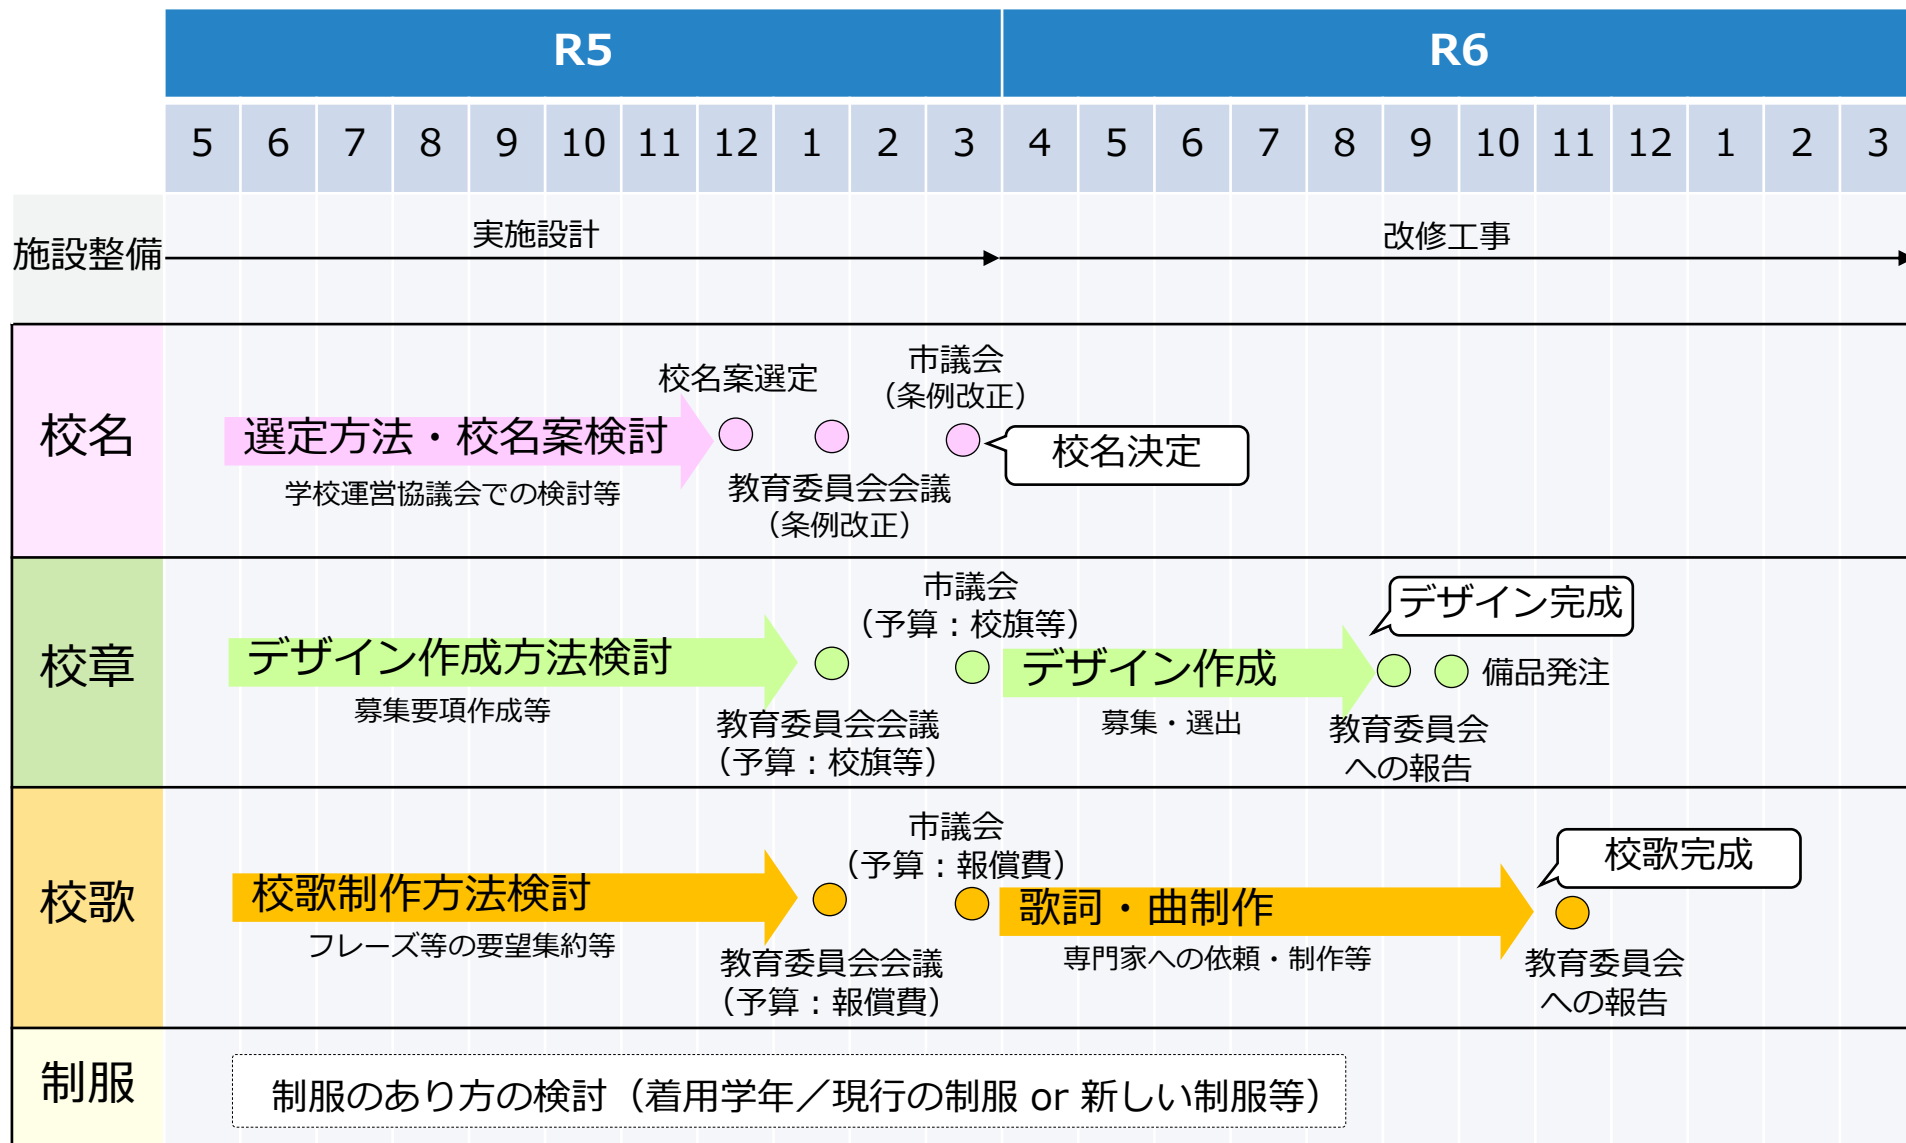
| | R5 | | | | | | | | | | | R6 | | | | | | | | | | | |
|---|---|---|---|---|---|---|---|---|---|---|---|---|---|---|---|---|---|---|---|---|---|---|---|
| | 5 | 6 | 7 | 8 | 9 | 10 | 11 | 12 | 1 | 2 | 3 | 4 | 5 | 6 | 7 | 8 | 9 | 10 | 11 | 12 | 1 | 2 | 3 |

施設整備
実施設計
改修工事

校名
選定方法・校名案検討
学校運営協議会での検討等
校名案選定
教育委員会会議（条例改正）
市議会（条例改正）
校名決定

校章
デザイン作成方法検討
募集要項作成等
教育委員会会議（予算：校旗等）
市議会（予算：校旗等）
デザイン作成
募集・選出
デザイン完成
教育委員会への報告
備品発注

校歌
校歌制作方法検討
フレーズ等の要望集約等
教育委員会会議（予算：報償費）
市議会（予算：報償費）
歌詞・曲制作
専門家への依頼・制作等
校歌完成
教育委員会への報告

制服
制服のあり方の検討（着用学年／現行の制服 or 新しい制服等）